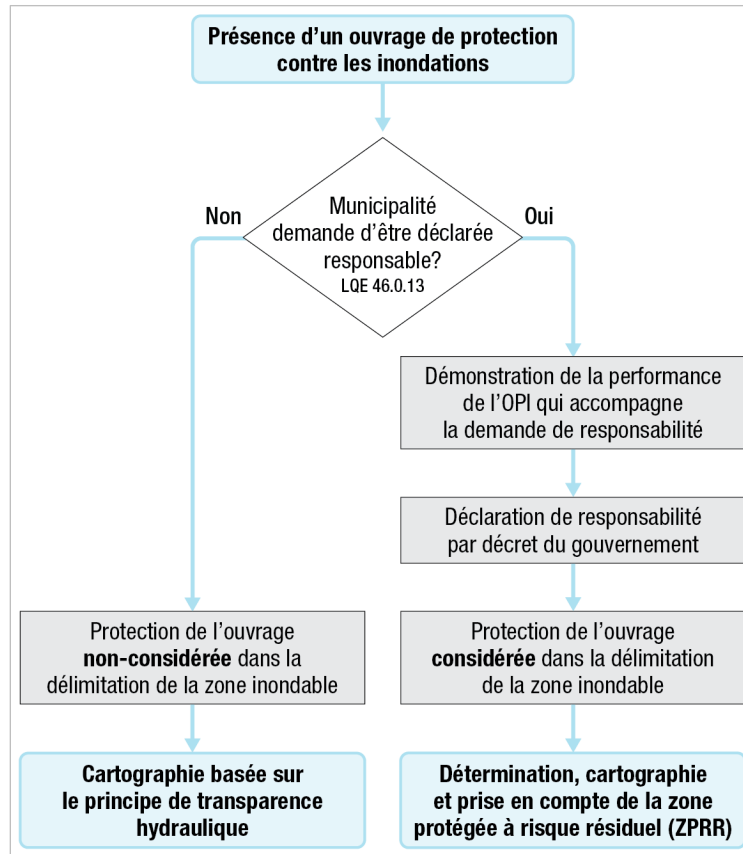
Présence d'un ouvrage de protection contre les inondations

Municipalité demande d'être déclarée responsable?
LQE 46.0.13

Non

Oui

Démonstration de la performance de l'OPI qui accompagne la demande de responsabilité

Déclaration de responsabilité par décret du gouvernement

Protection de l'ouvrage non-considérée dans la délimitation de la zone inondable

Protection de l'ouvrage considérée dans la délimitation de la zone inondable

Cartographie basée sur le principe de transparence hydraulique

Détermination, cartographie et prise en compte de la zone protégée à risque résiduel (ZPRR)